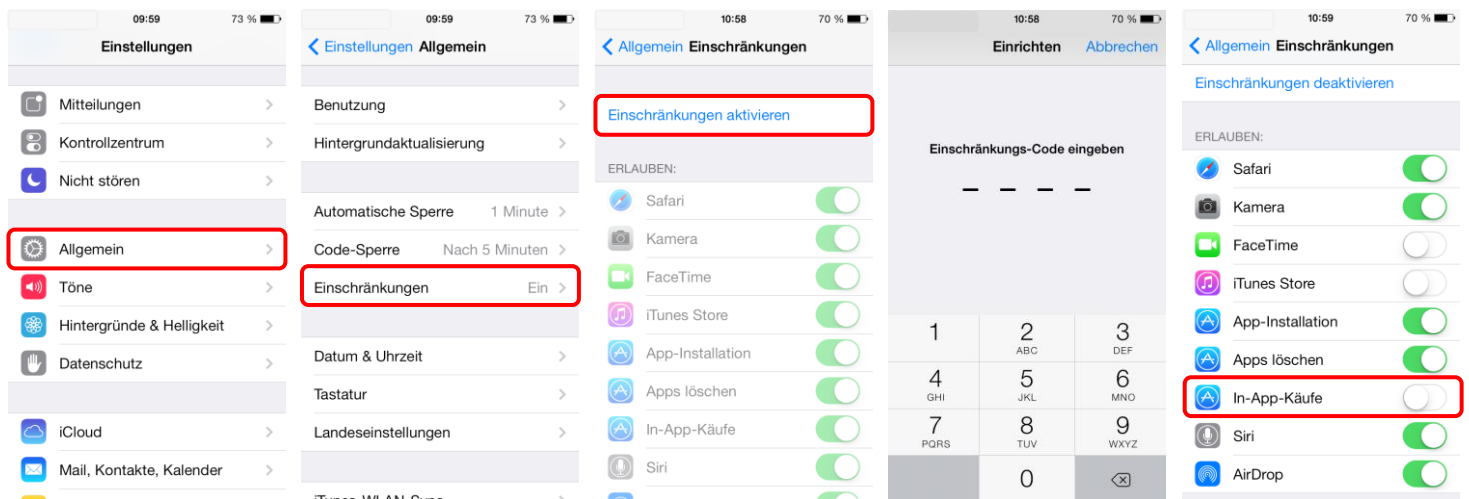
09:59 73 %

Einstellungen

Mitteilungen
Kontrollzentrum
Nicht stören

Allgemein
Töne
Hintergründe & Helligkeit
Datenschutz

iCloud
Mail, Kontakte, Kalender

09:59 73 %

Einstellungen Allgemein

Benutzung
Hintergrundaktualisierung

Automatische Sperre 1 Minute
Code-Sperre Nach 5 Minuten
Einschränkungen Ein

Datum & Uhrzeit
Tastatur
Landeseinstellungen

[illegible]

10:58 70 %

Allgemein Einschränkungen

Einschränkungen aktivieren

ERLAUBEN:
Safari
Kamera
FaceTime
iTunes Store
App-Installation
Apps löschen
In-App-Käufe
Siri

10:58 70 %

Einrichten Abbrechen

Einschränkungs-Code eingeben

1
2 ABC
3 DEF
4 GHI
5 JKL
6 MNO
7 PQRS
8 TUV
9 WXYZ
0

10:59 70 %

Allgemein Einschränkungen

Einschränkungen deaktivieren

ERLAUBEN:
Safari
Kamera
FaceTime
iTunes Store
App-Installation
Apps löschen
In-App-Käufe
Siri
AirDrop